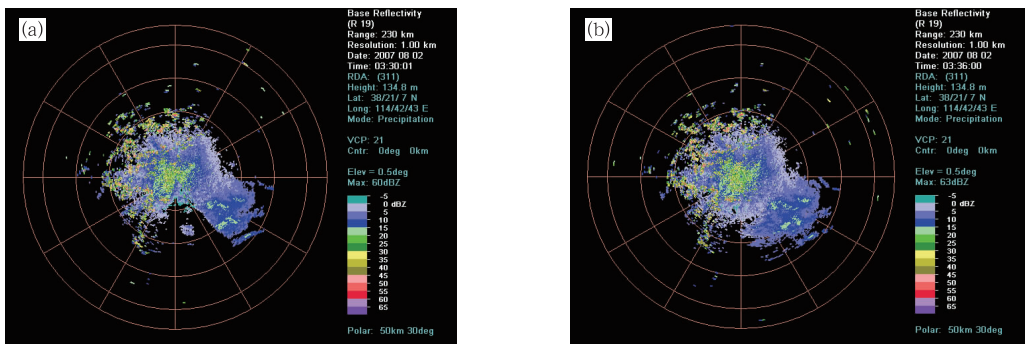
(a)

Base Reflectivity
(R 19)
Range: 230 km
Resolution: 1.00 km
Date: 2007 08 02
Time: 03:30:01
RDA: (311)
Height: 134.8 m
Lat: 38/21/7 N
Long: 114/42/43 E
Mode: Precipitation

VCP: 21
Cntr: 0deg 0km

Elev = 0.5deg
Max: 60dBZ

-5
0 dBZ
5
10
15
20
25
30
35
40
45
50
55
60
65

Polar: 50km 30deg

(b)

Base Reflectivity
(R 19)
Range: 230 km
Resolution: 1.00 km
Date: 2007 08 02
Time: 03:36:00
RDA: (311)
Height: 134.8 m
Lat: 38/21/7 N
Long: 114/42/43 E
Mode: Precipitation

VCP: 21
Cntr: 0deg 0km

Elev = 0.5deg
Max: 63dBZ

-5
0 dBZ
5
10
15
20
25
30
35
40
45
50
55
60
65

Polar: 50km 30deg